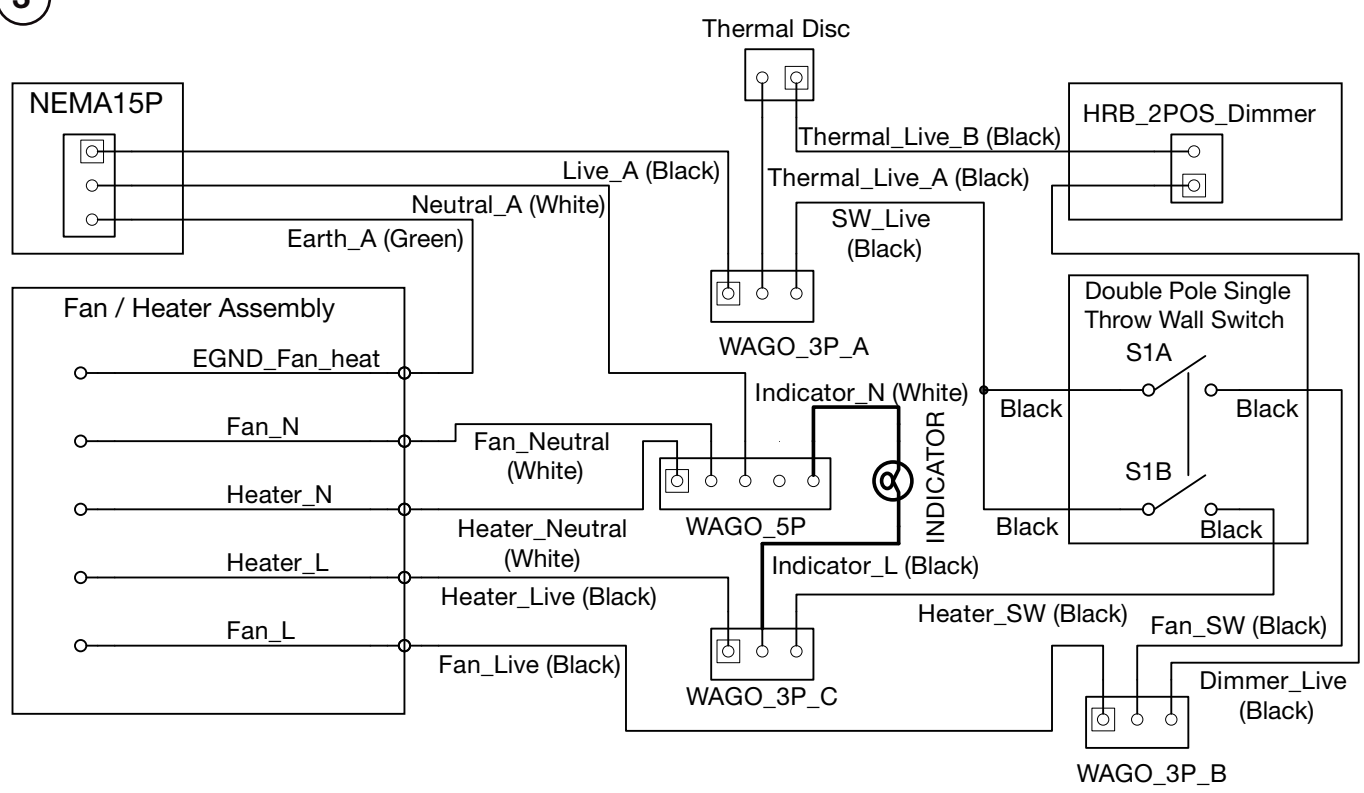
3

Thermal Disc

NEMA15P

HRB_2POS_Dimmer

Thermal_Live_B (Black)

Live_A (Black)

Thermal_Live_A (Black)

Neutral_A (White)

SW_Live (Black)

Earth_A (Green)

Fan / Heater Assembly

Double Pole Single Throw Wall Switch

WAGO_3P_A

S1A

EGND_Fan_heat

Indicator_N (White)

Black

Black

Fan_N

Fan_Neutral (White)

INDICATOR

S1B

Heater_N

WAGO_5P

Heater_Neutral (White)

Black

Black

Heater_L

Indicator_L (Black)

Heater_Live (Black)

Heater_SW (Black)

Fan_SW (Black)

Fan_L

Fan_Live (Black)

WAGO_3P_C

Dimmer_Live (Black)

WAGO_3P_B